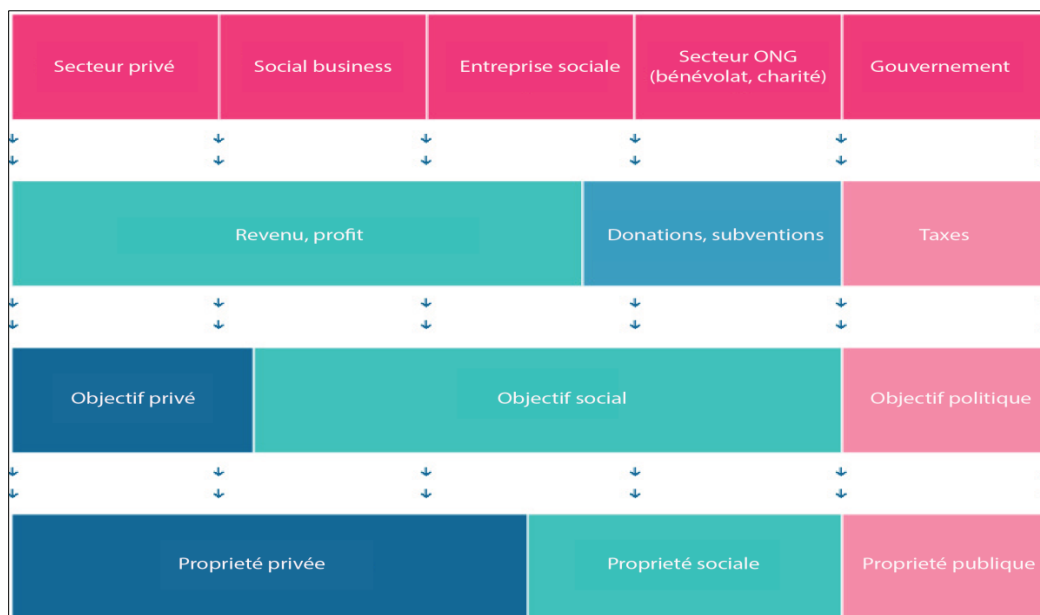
| Secteur privé | Social business | Entreprise sociale | Secteur ONG (bénévolat, charité) | Gouvernement |
|---|---|---|---|---|

| Revenu, profit | Donations, subventions | Taxes |
|---|---|---|

| Objectif privé | Objectif social | Objectif politique |
|---|---|---|

| Proprieté privée | Proprieté sociale | Proprieté publique |
|---|---|---|